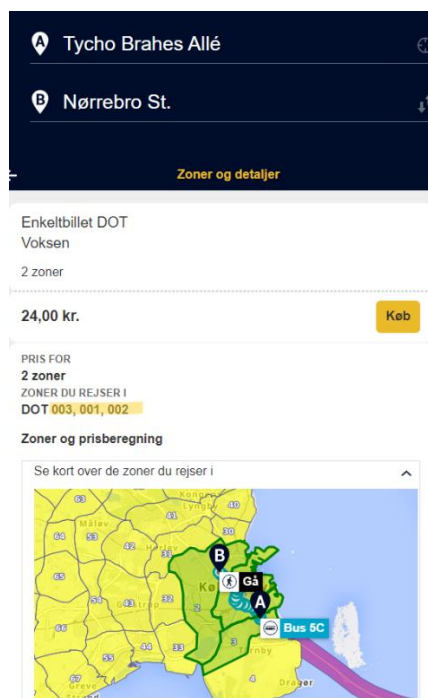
A Tycho Brahes Allé

B Nørrebro St.

Zoner og detaljer

Enkeltbillet DOT
Voksen

2 zoner

24,00 kr.

Køb

PRIS FOR
2 zoner
ZONER DU REJSER I
DOT 003, 001, 002

Zoner og prisberegning

Se kort over de zoner du rejser i

Måløv
64
53
60
30
65
55
33
57
43
2
3
4
Kø
B
Gå
A
Bus 5C
Greve
Dragør
Lyngby
Taastrup
Tårnby
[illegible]